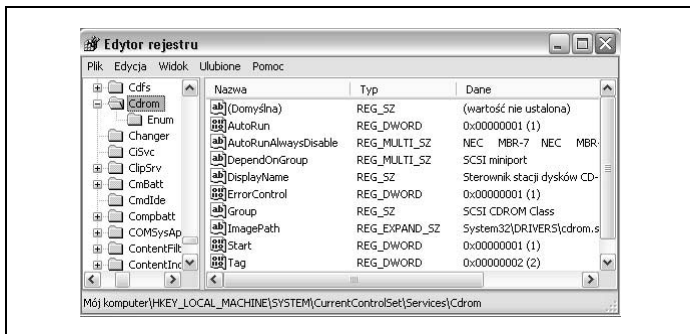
Edytor rejestru

Plik Edycja Widok Ulubione Pomoc

Cdfs
Cdrom
Enum
Changer
CiSvc
ClipSrv
CmBatt
CmdIde
Compbatt
COMSysAp
ContentFilt
ContentInc

| Nazwa | Typ | Dane |
|---|---|---|
| (Domyślna) | REG_SZ | (wartość nie ustalona) |
| AutoRun | REG_DWORD | 0x00000001 (1) |
| AutoRunAlwaysDisable | REG_MULTI_SZ | NEC MBR-7 NEC MBR- |
| DependOnGroup | REG_MULTI_SZ | SCSI miniport |
| DisplayName | REG_SZ | Sterownik stacji dysków CD- |
| ErrorControl | REG_DWORD | 0x00000001 (1) |
| Group | REG_SZ | SCSI CDROM Class |
| ImagePath | REG_EXPAND_SZ | System32\DRIVERS\cdrom.s |
| Start | REG_DWORD | 0x00000001 (1) |
| Tag | REG_DWORD | 0x00000002 (2) |

Mój komputer\HKEY_LOCAL_MACHINE\SYSTEM\CurrentControlSet\Services\Cdrom